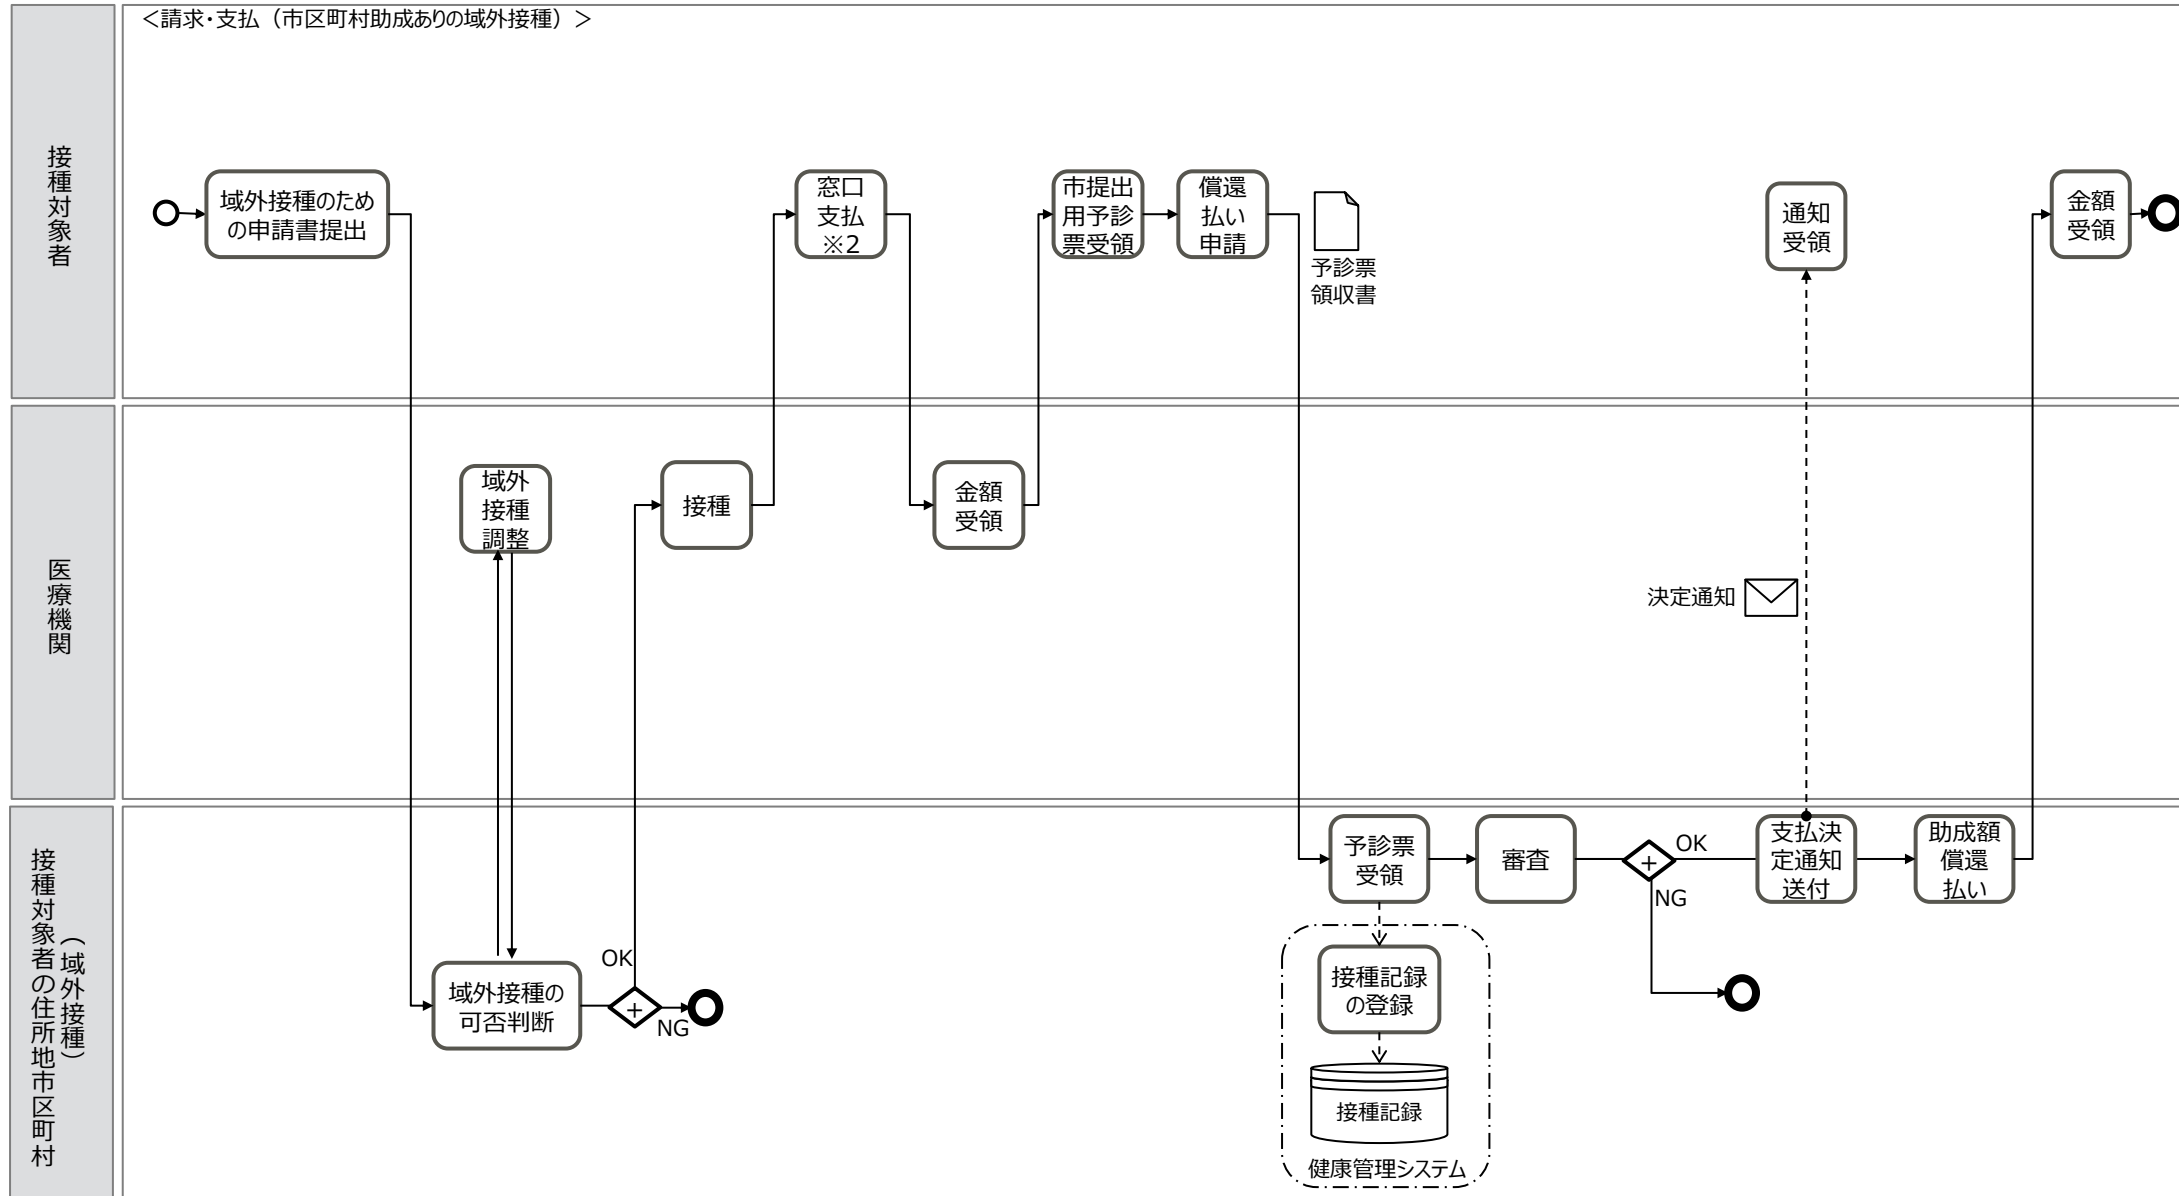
<請求・支払（市区町村助成ありの域外接種）>

接種対象者

域外接種のための申請書提出

窓口支払※2

市提出用予診票受領

償還払い申請

予診票領収書

通知受領

金額受領

医療機関

域外接種調整

接種

金額受領

決定通知

接種対象者の住所地市区町村（域外接種）

域外接種の可否判断

+

OK

NG

予診票受領

審査

+

OK

NG

支払決定通知送付

助成額償還払い

接種記録の登録

接種記録

健康管理システム